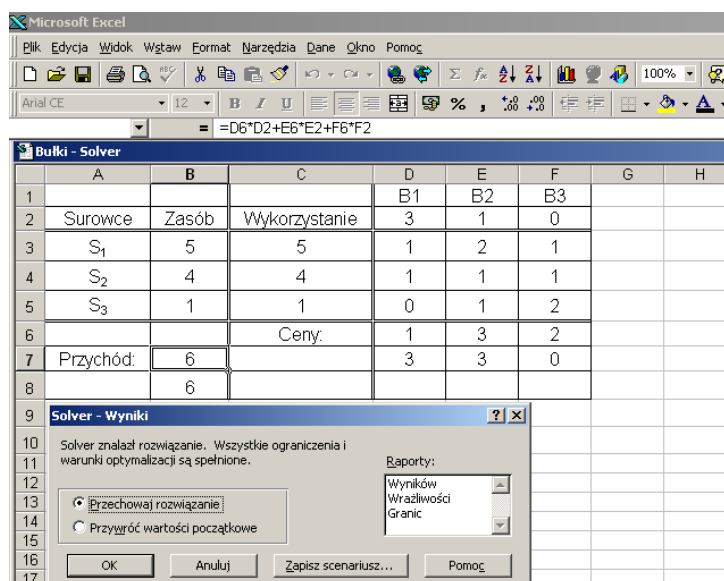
Microsoft Excel

Plik Edycja Widok Wstaw Format Narzędzia Dane Okno Pomoc

100%

Arial CE 12 B I U % ,

= =D6*D2+E6*E2+F6*F2

Bułki - Solver

| | A | B | C | D | E | F | G | H |
|---|---|---|---|---|---|---|---|---|
| 1 | | | | B1 | B2 | B3 | | |
| 2 | Surowce | Zasób | Wykorzystanie | 3 | 1 | 0 | | |
| 3 | $S_1$ | 5 | 5 | 1 | 2 | 1 | | |
| 4 | $S_2$ | 4 | 4 | 1 | 1 | 1 | | |
| 5 | $S_3$ | 1 | 1 | 0 | 1 | 2 | | |
| 6 | | | Ceny: | 1 | 3 | 2 | | |
| 7 | Przychód: | 6 | | 3 | 3 | 0 | | |
| 8 | | 6 | | | | | | |
| 9 | | | | | | | | |
| 10 | | | | | | | | |
| 11 | | | | | | | | |
| 12 | | | | | | | | |
| 13 | | | | | | | | |
| 14 | | | | | | | | |
| 15 | | | | | | | | |
| 16 | | | | | | | | |
| 17 | | | | | | | | |

Solver - Wyniki

?

Solver znalazł rozwiązanie. Wszystkie ograniczenia i warunki optymalizacji są spełnione.

Raporty:
Wyników
Wrażliwości
Granic

Przechowaj rozwiązanie
Przywróć wartości początkowe

OK
Anuluj
Zapisz scenariusz...
Pomoc